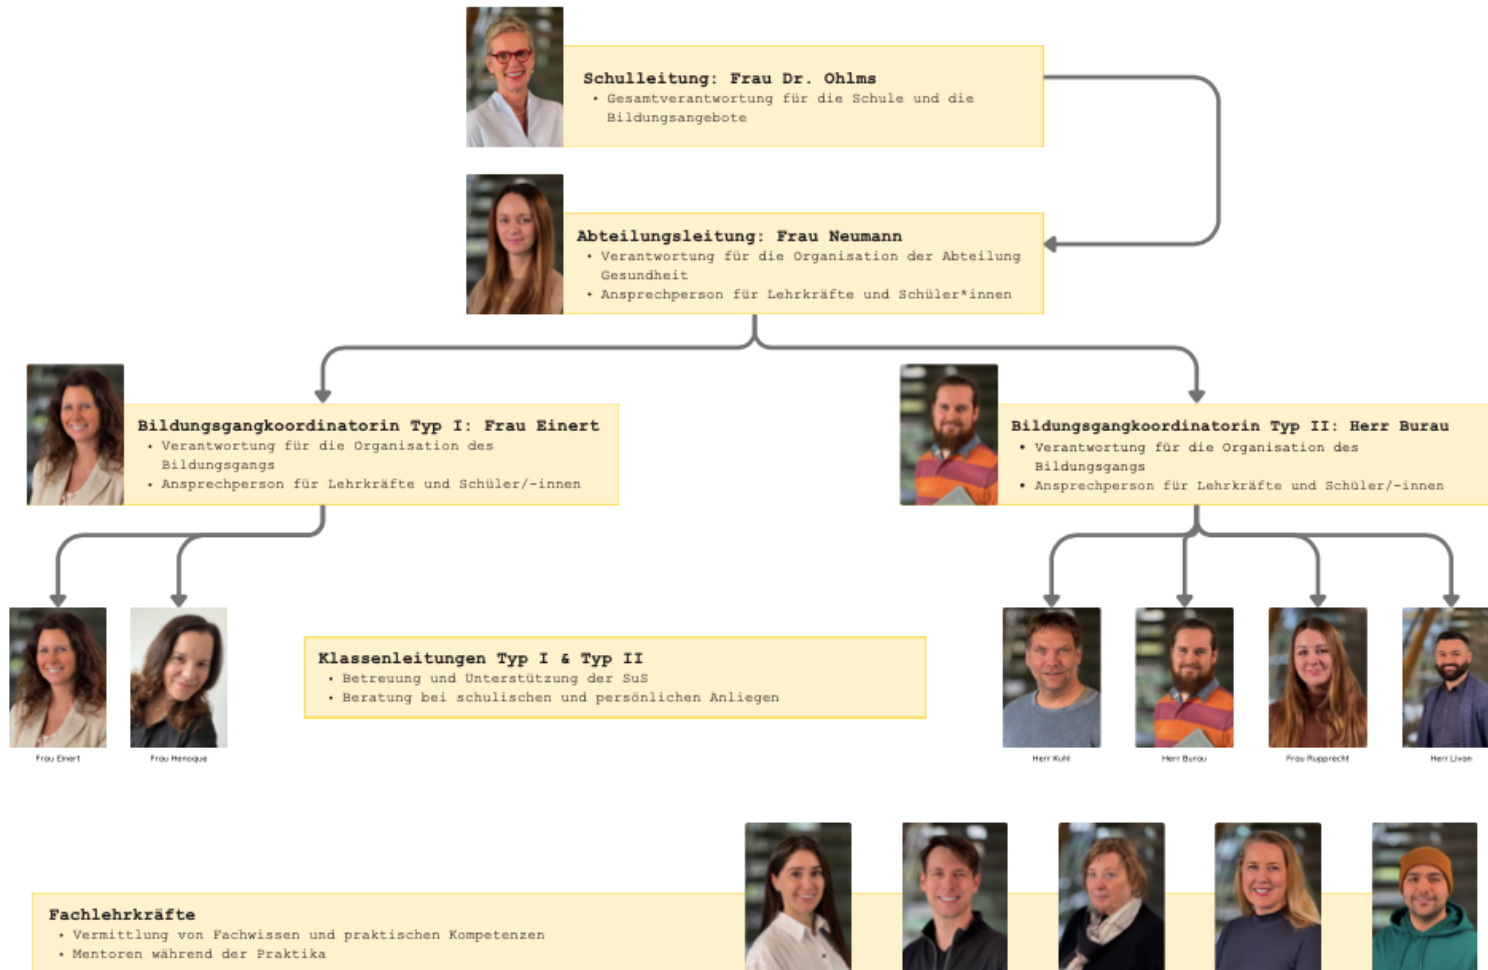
**Schulleitung: Frau Dr. Ohlms**
• Gesamtverantwortung für die Schule und die Bildungsangebote

**Abteilungsleitung: Frau Neumann**
• Verantwortung für die Organisation der Abteilung Gesundheit
• Ansprechperson für Lehrkräfte und Schüler*innen

**Bildungsgangkoordinatorin Typ I: Frau Einert**
• Verantwortung für die Organisation des Bildungsgangs
• Ansprechperson für Lehrkräfte und Schüler/-innen

**Bildungsgangkoordinatorin Typ II: Herr Burau**
• Verantwortung für die Organisation des Bildungsgangs
• Ansprechperson für Lehrkräfte und Schüler/-innen

Frau Einert

Frau Henoque

**Klassenleitungen Typ I & Typ II**
• Betreuung und Unterstützung der SuS
• Beratung bei schulischen und persönlichen Anliegen

Herr Kuhl

Herr Burau

Frau Rupprecht

Herr Livan

**Fachlehrkräfte**
• Vermittlung von Fachwissen und praktischen Kompetenzen
• Mentoren während der Praktika